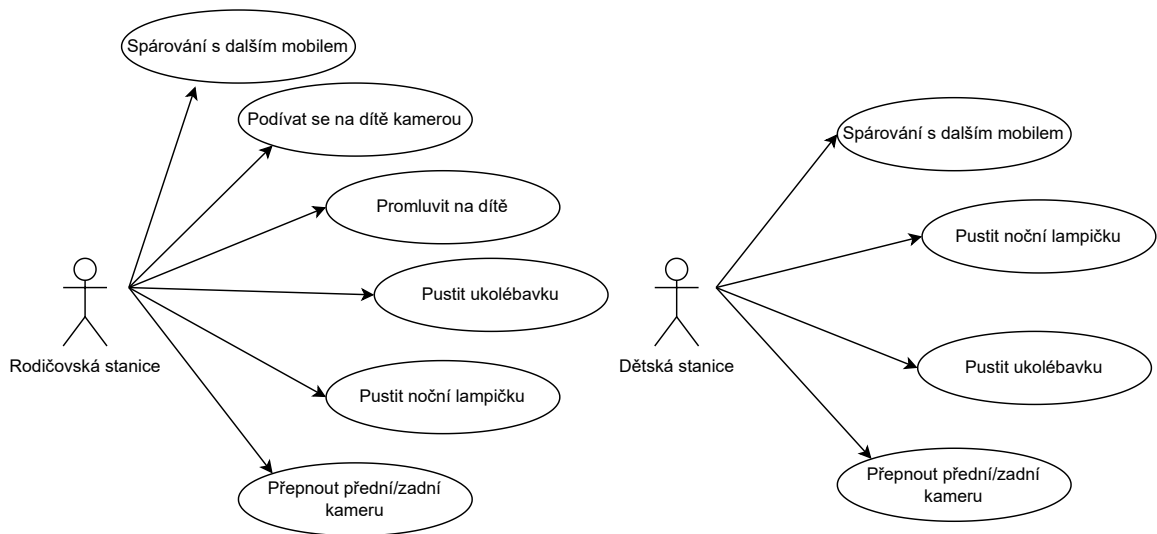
Spárování s dalším mobilem

Podívat se na dítě kamerou

Promluvit na dítě

Pustit ukolébavku

Pustit noční lampičku

Přepnout přední/zadní kameru

Rodičovská stanice

Spárování s dalším mobilem

Pustit noční lampičku

Pustit ukolébavku

Přepnout přední/zadní kameru

Dětská stanice